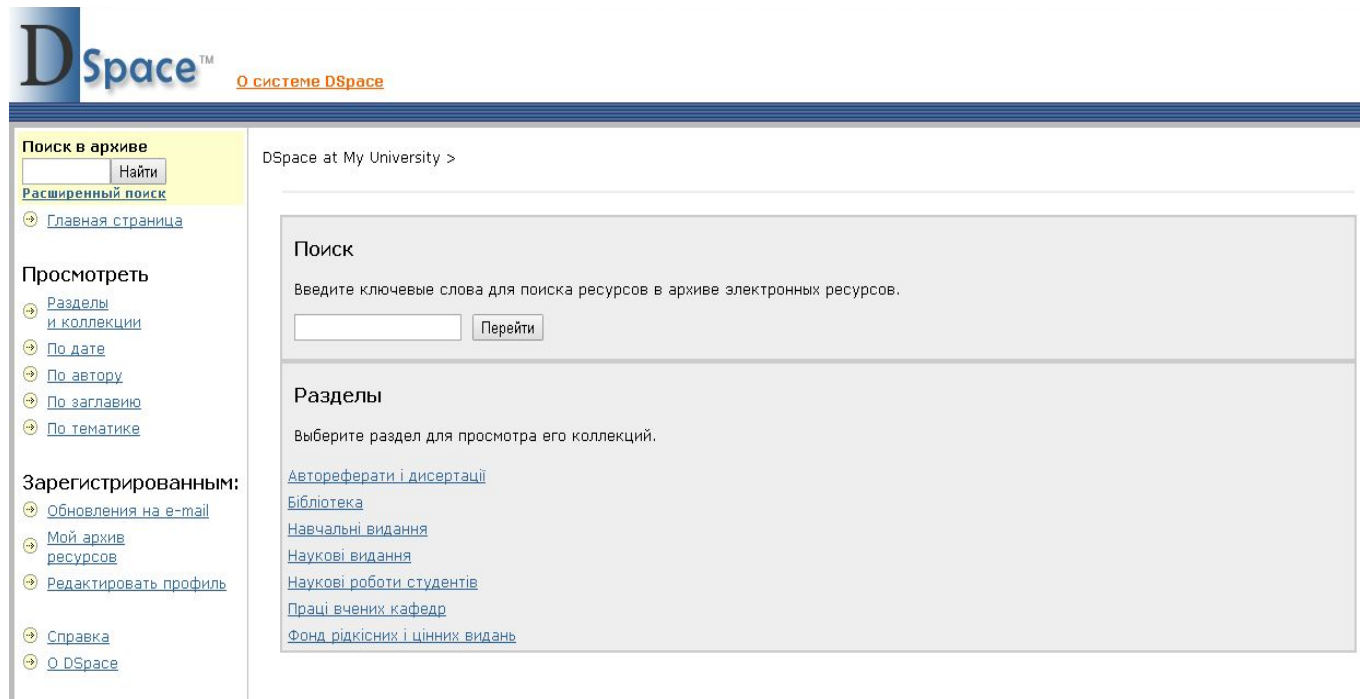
DSpace™ О системе DSpace

Поиск в архиве
Найти
Расширенный поиск

Главная страница

Просмотреть
Разделы и коллекции
По дате
По автору
По заглавию
По тематике

Зарегистрированным:
Обновления на e-mail
Мой архив ресурсов
Редактировать профиль

Справка
О DSpace

DSpace at My University >

Поиск

Введите ключевые слова для поиска ресурсов в архиве электронных ресурсов.

Перейти

Разделы

Выберите раздел для просмотра его коллекций.

Автореферати і дисертації
Бібліотека
Навчальні видання
Наукові видання
Наукові роботи студентів
Праці вчених кафедр
Фонд рідкісних і цінних видань